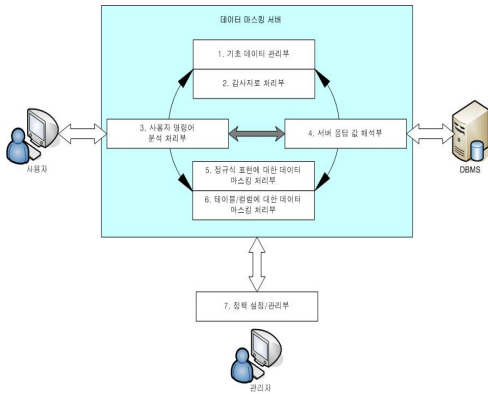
데이터 마스킹 서버

1. 기초 데이터 관리부

2. 감시자료 처리부

사용자

3. 사용자 명령어 분석 처리부

4. 서버 응답 값 해석부

DBMS

5. 정규식 표현에 대한 데이터 마스킹 처리부

6. 테이블/컬럼에 대한 데이터 마스킹 처리부

7. 정책 설정/관리부

관리자